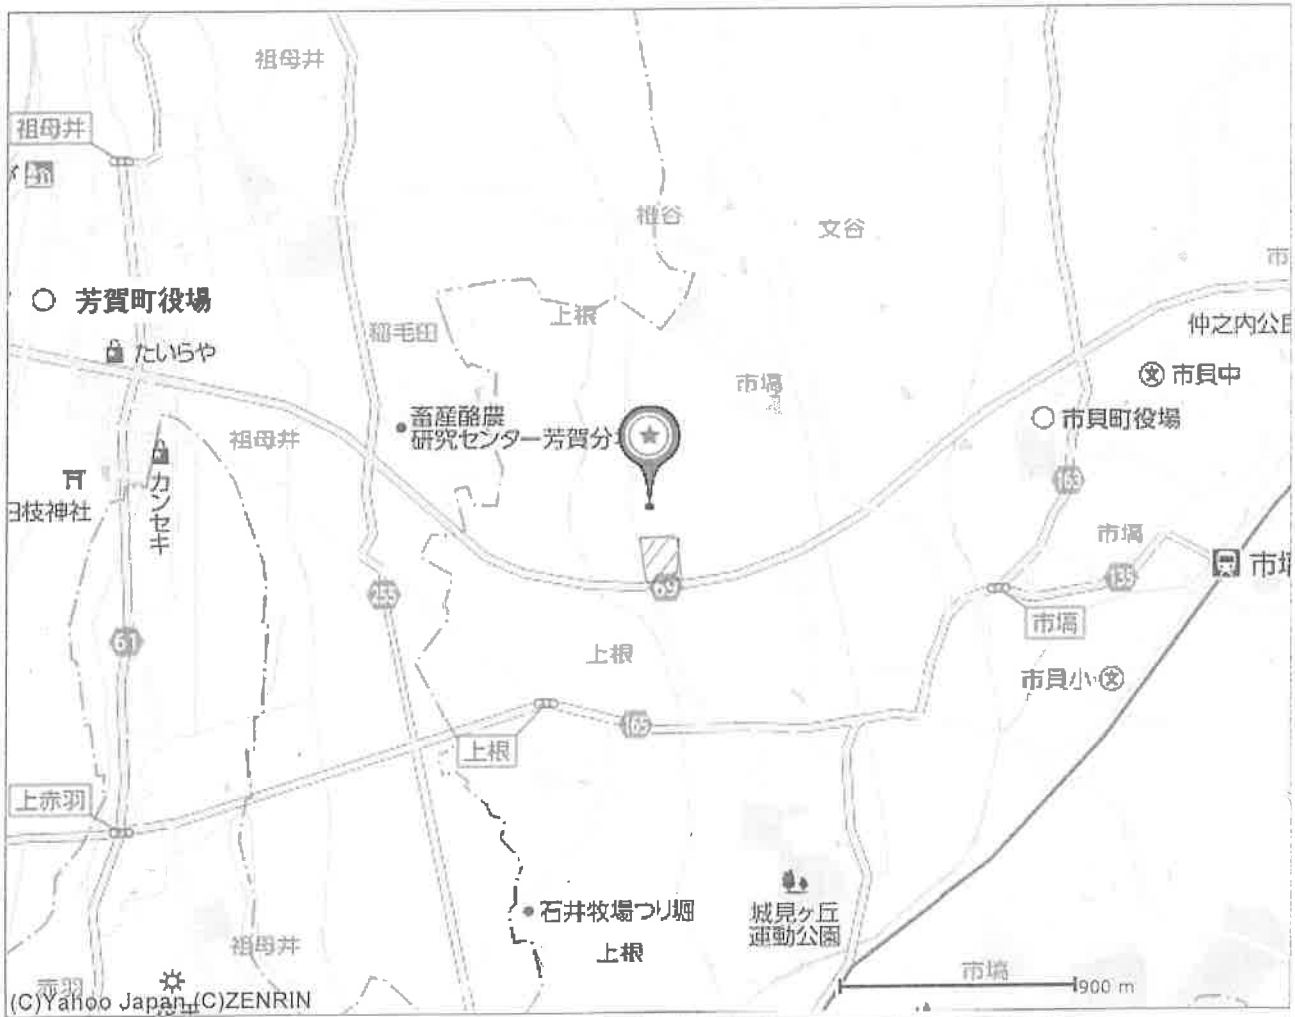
祖母井

祖母井

椎谷

文谷

市

芳賀町役場

上根

稲毛田

仲之内公

たいらや

市塙

市貝中

畜産酪農研究センター芳賀分

祖母井

市貝町役場

日枝神社

カンセキ

163

市塙

市

135

255

69

市塙

61

上根

市貝小

165

上根

上赤羽

石井牧場つり堀

城見ヶ丘運動公園

上根

祖母井

赤羽

市塙

900 m

(C)Yahoo Japan (C)ZENRIN